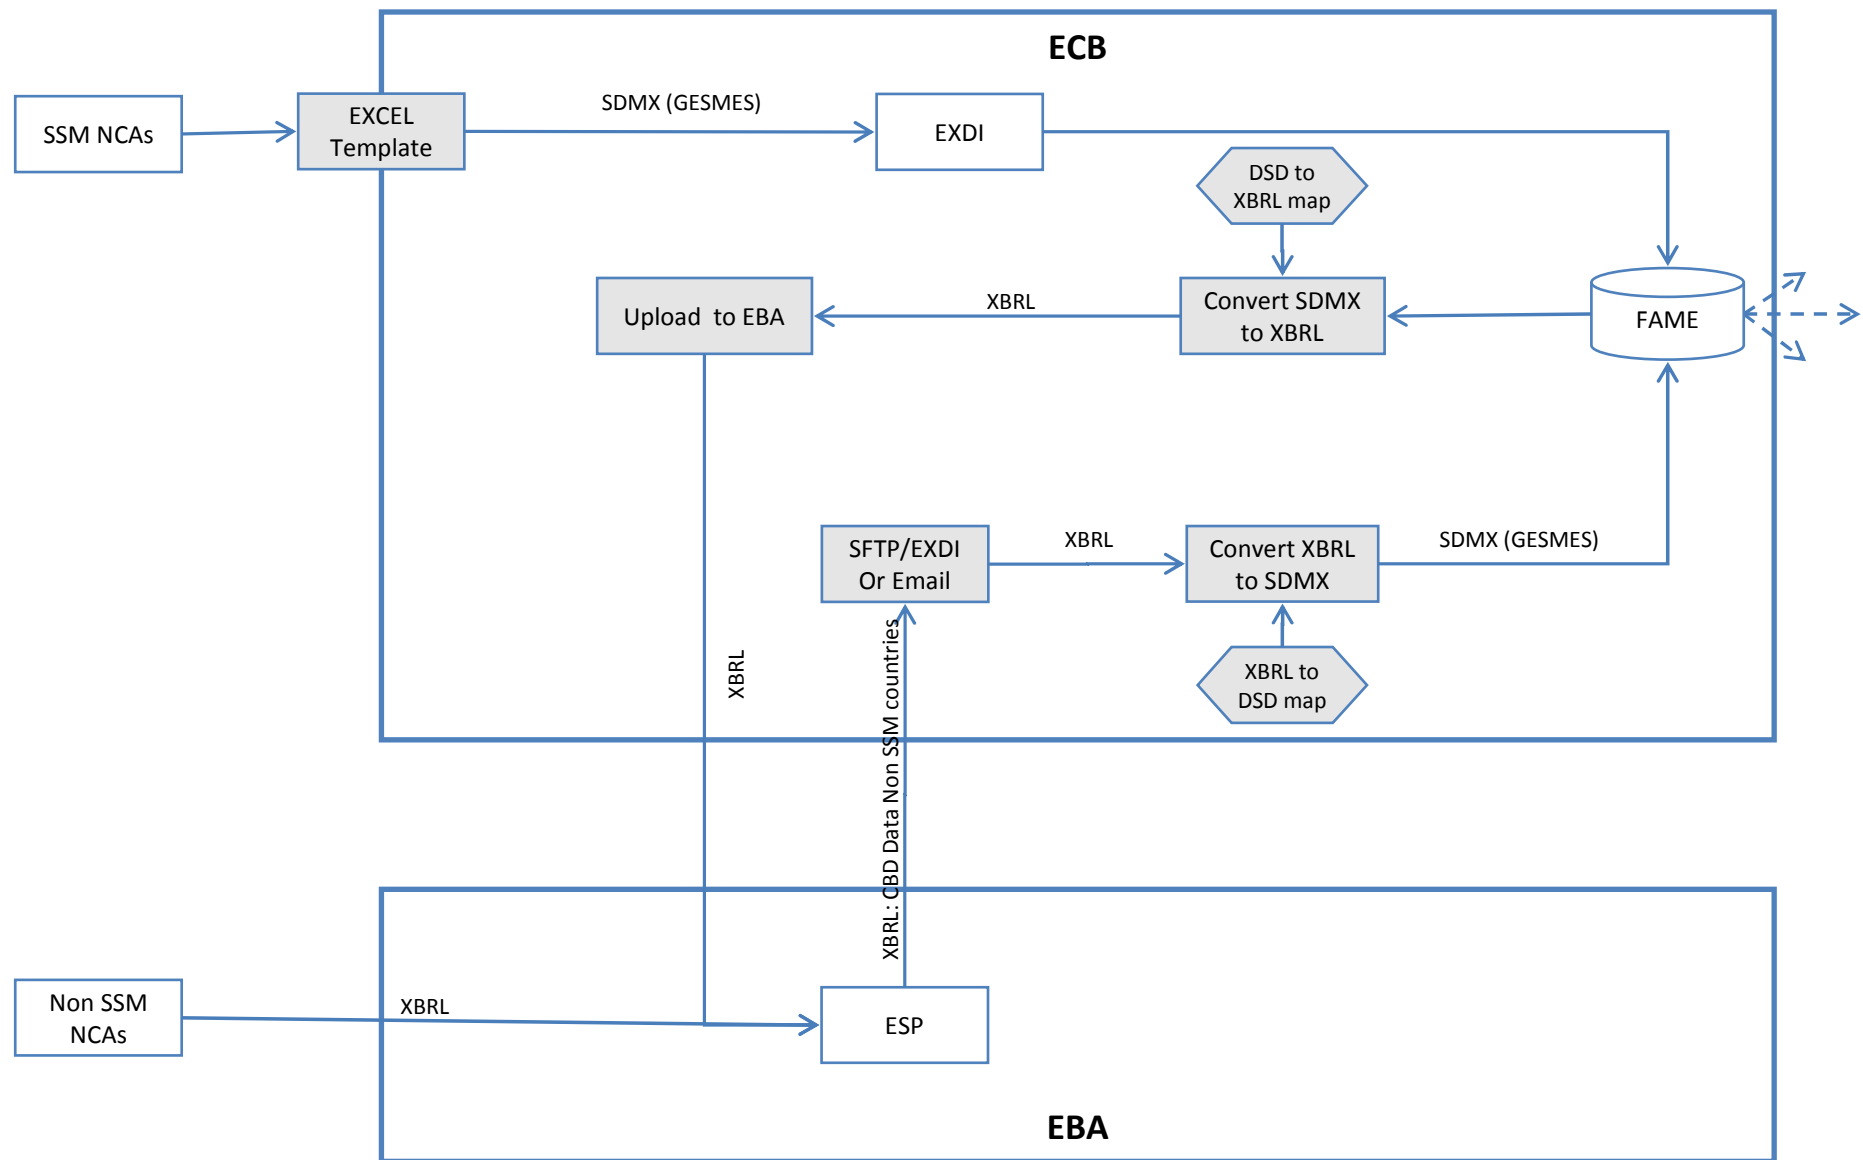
ECB

SSM NCAs

EXCEL Template

SDMX (GESMES)

EXDI

DSD to XBRL map

Upload to EBA

XBRL

Convert SDMX to XBRL

FAME

SFTP/EXDI Or Email

XBRL

Convert XBRL to SDMX

SDMX (GESMES)

XBRL to DSD map

XBRL

XBRL: CBD Data Non SSM countries

Non SSM NCAs

XBRL

ESP

EBA